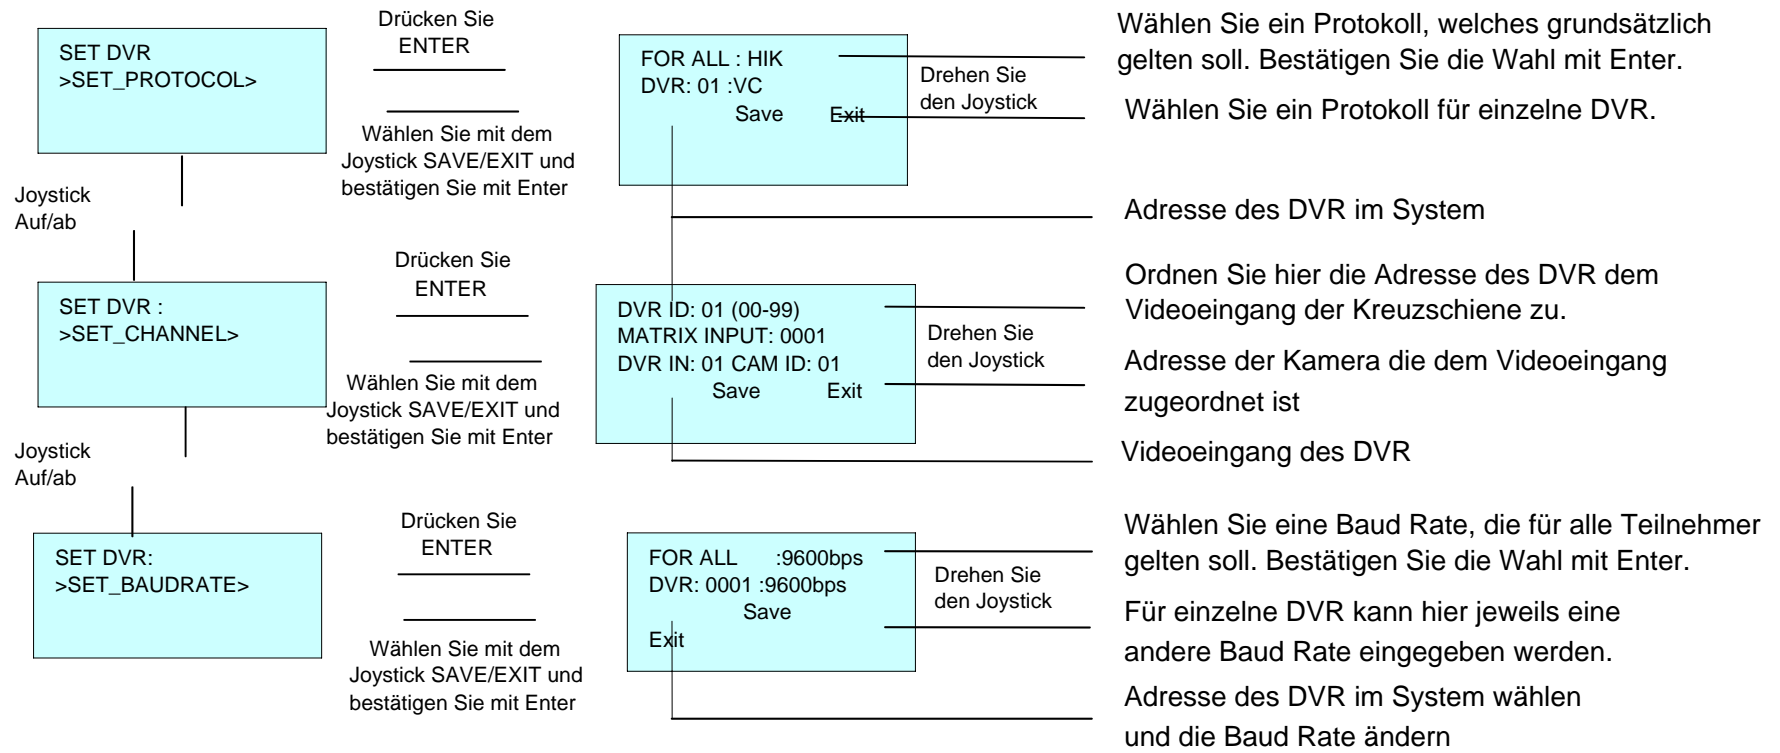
SET DVR
>SET_PROTOCOL>

Drücken Sie ENTER

Wählen Sie mit dem Joystick SAVE/EXIT und bestätigen Sie mit Enter

FOR ALL : HIK
DVR: 01 :VC
Save Exit

Drehen Sie den Joystick

Wählen Sie ein Protokoll, welches grundsätzlich gelten soll. Bestätigen Sie die Wahl mit Enter.

Wählen Sie ein Protokoll für einzelne DVR.

Adresse des DVR im System

Joystick Auf/ab

SET DVR :
>SET_CHANNEL>

Drücken Sie ENTER

Wählen Sie mit dem Joystick SAVE/EXIT und bestätigen Sie mit Enter

DVR ID: 01 (00-99)
MATRIX INPUT: 0001
DVR IN: 01 CAM ID: 01
Save Exit

Drehen Sie den Joystick

Ordnen Sie hier die Adresse des DVR dem Videoeingang der Kreuzschiene zu.

Adresse der Kamera die dem Videoeingang zugeordnet ist

Videoeingang des DVR

Joystick Auf/ab

SET DVR:
>SET_BAUDRATE>

Drücken Sie ENTER

Wählen Sie mit dem Joystick SAVE/EXIT und bestätigen Sie mit Enter

FOR ALL :9600bps
DVR: 0001 :9600bps
Save
Exit

Drehen Sie den Joystick

Wählen Sie eine Baud Rate, die für alle Teilnehmer gelten soll. Bestätigen Sie die Wahl mit Enter.

Für einzelne DVR kann hier jeweils eine andere Baud Rate eingegeben werden.

Adresse des DVR im System wählen und die Baud Rate ändern